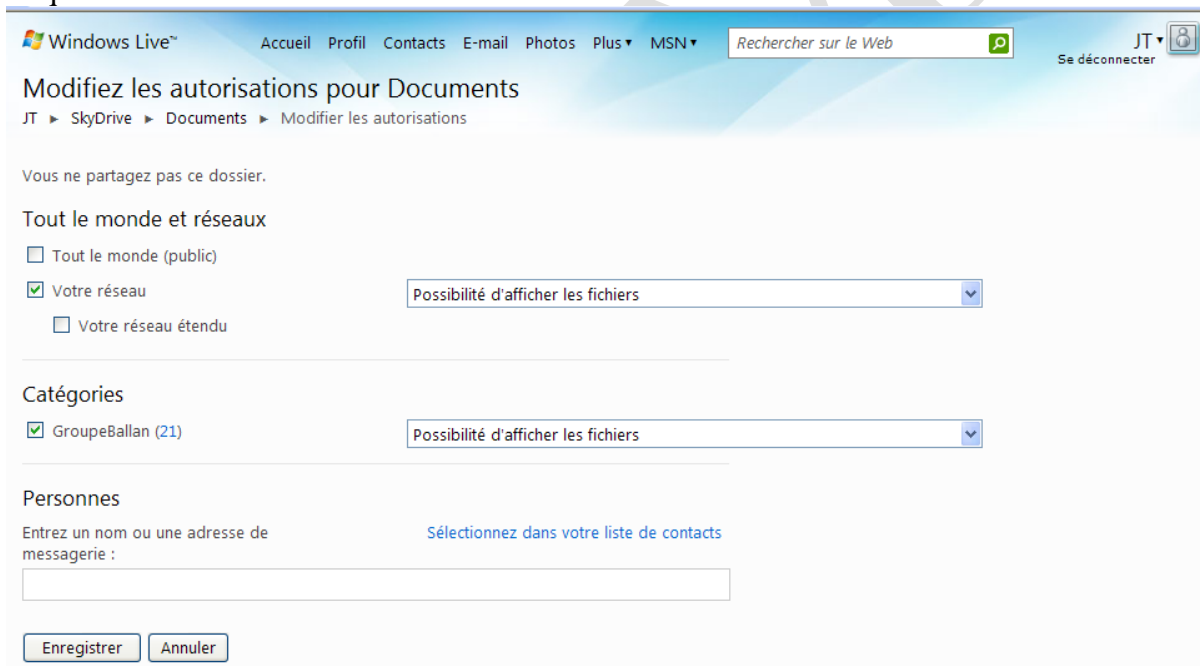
Windows Live™ Accueil Profil Contacts E-mail Photos Plus ▾ MSN ▾ Rechercher sur le Web JT ▾ Se déconnecter

Modifiez les autorisations pour Documents

JT ► SkyDrive ► Documents ► Modifier les autorisations

Vous ne partagez pas ce dossier.

Tout le monde et réseaux

Tout le monde (public)

Votre réseau

Possibilité d'afficher les fichiers

Votre réseau étendu

Catégories

GroupeBallan (21)

Possibilité d'afficher les fichiers

Personnes

Entrez un nom ou une adresse de messagerie :

Sélectionnez dans votre liste de contacts

Enregistrer Annuler